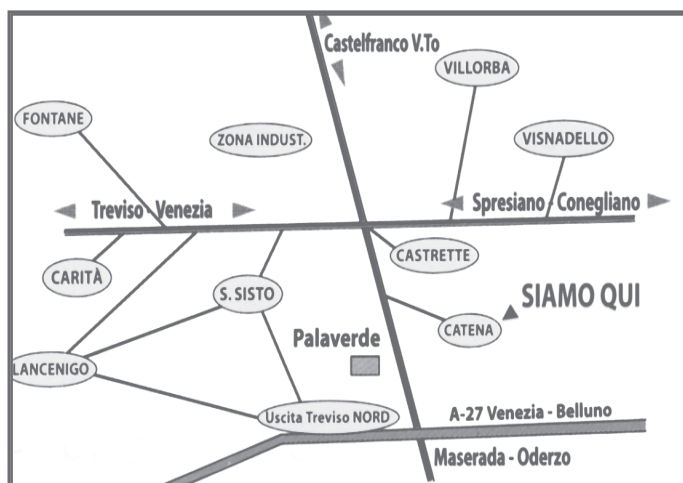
Castelfranco V.To

VILLORBA

FONTANE

ZONA INDUST.

VISNADELLO

Treviso - Venezia

Spresiano - Conegliano

CASTRETTE

CARITÀ

S. SISTO

SIAMO QUI

CATENA

Palaverde

LANCENIGO

Uscita Treviso NORD

A-27 Venezia - Belluno

Maserada - Oderzo